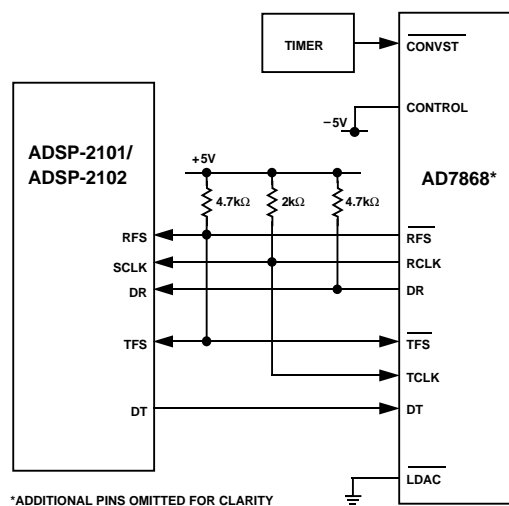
TIMER

$\overline{\text{CONVST}}$

CONTROL

−5V

ADSP-2101/
ADSP-2102

+5V

4.7kΩ

2kΩ

4.7kΩ

AD7868*

RFS

SCLK

DR

TFS

DT

$\overline{\text{RFS}}$

RCLK

DR

$\overline{\text{TFS}}$

TCLK

DT

$\overline{\text{LDAC}}$

*ADDITIONAL PINS OMITTED FOR CLARITY